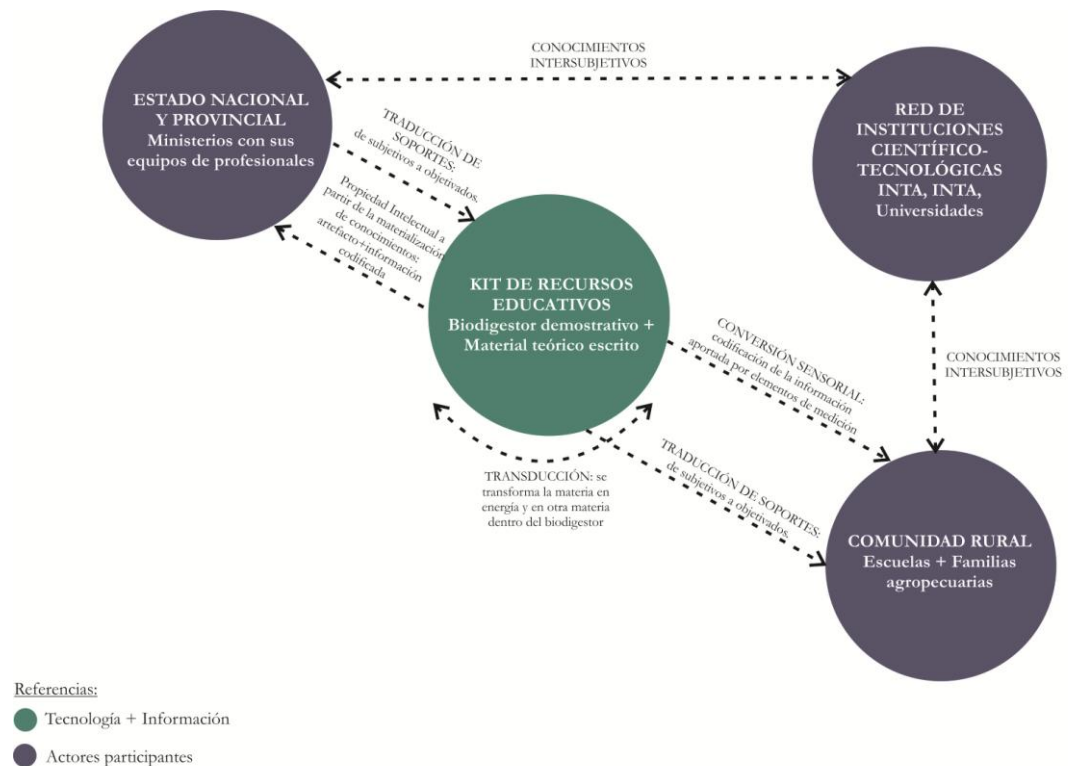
CONOCIMIENTOS INTERSUBJETIVOS

ESTADO NACIONAL Y PROVINCIAL
Ministerios con sus equipos de profesionales

RED DE INSTITUCIONES CIENTÍFICO-TECNOLÓGICAS
INTA, INTA, Universidades

TRADUCCIÓN DE SOPORTES: de subjetivos a objetivados.

Propiedad Intelectual a partir de la materialización de conocimientos: artefacto+información codificada

KIT DE RECURSOS EDUCATIVOS
Biodigestor demostrativo + Material teórico escrito

CONVERSIÓN SENSORIAL: codificación de la información aportada por elementos de medición

CONOCIMIENTOS INTERSUBJETIVOS

TRANSDUCCIÓN: se transforma la materia en energía y en otra materia dentro del biodigestor

TRADUCCIÓN DE SOPORTES: de subjetivos a objetivados.

COMUNIDAD RURAL
Escuelas + Familias agropecuarias

Referencias:
Tecnología + Información
Actores participantes